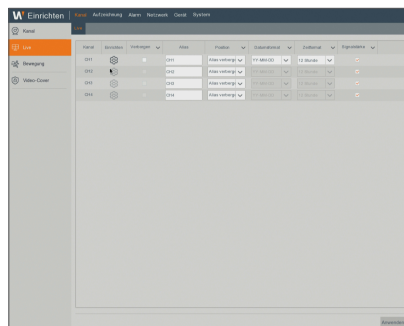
Einrichten | Kanal Aufzeichnung Alarm Netzwerk Gerät System

Kanal
Live
Bewegung
Video-Cover

Live

| Kanal | Einstellen | Vorzeigen | Alias | Position | Datumsformat | Zeitformat | Sichtzeitanz |
|---|---|---|---|---|---|---|---|
| CH1 | | | CH1 | Alias verbergi | YY-MM-DD | 12 Stunden | |
| CH2 | | | CH2 | Alias verbergi | YY-MM-DD | 12 Stunden | |
| CH3 | | | CH3 | Alias verbergi | YY-MM-DD | 12 Stunden | |
| CH4 | | | CH4 | Alias verbergi | YY-MM-DD | 12 Stunden | |

Anwenden